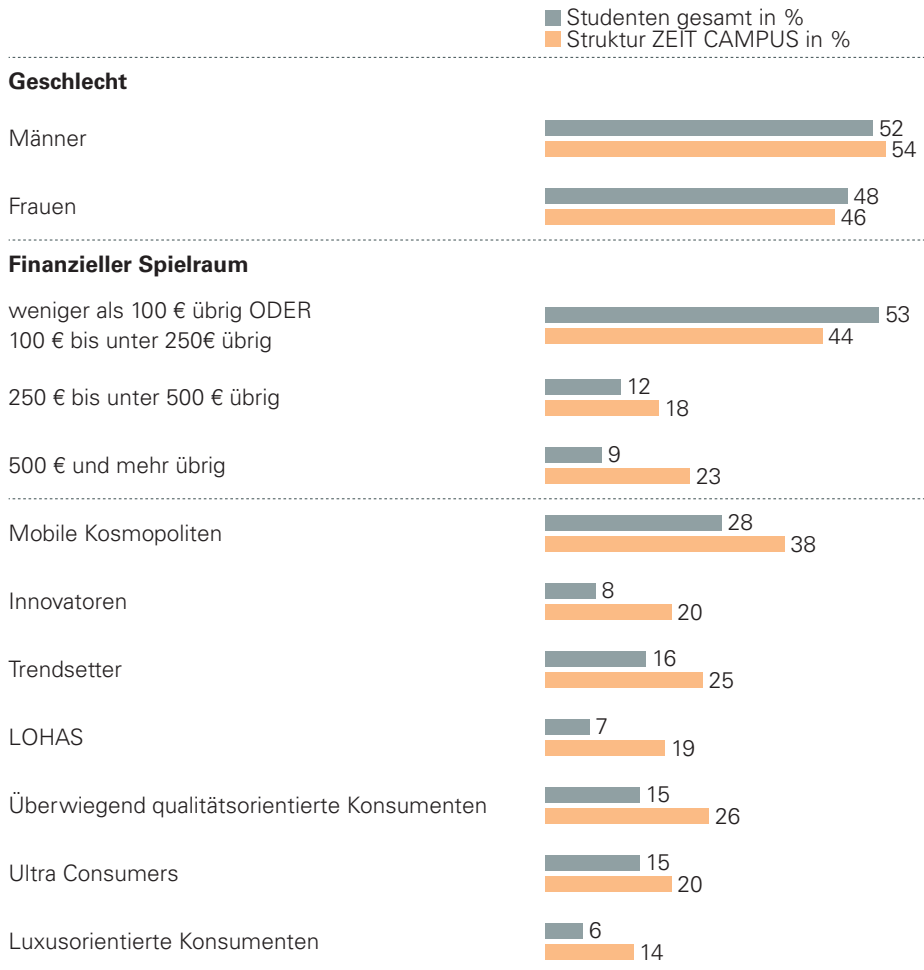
Studenten gesamt in %
Struktur ZEIT CAMPUS in %

**Geschlecht**

Männer 52 54

Frauen 48 46

**Finanzieller Spielraum**

weniger als 100 € übrig ODER 100 € bis unter 250€ übrig 53 44

250 € bis unter 500 € übrig 12 18

500 € und mehr übrig 9 23

Mobile Kosmopoliten 28 38

Innovatoren 8 20

Trendsetter 16 25

LOHAS 7 19

Überwiegend qualitätsorientierte Konsumenten 15 26

Ultra Consumers 15 20

Luxusorientierte Konsumenten 6 14